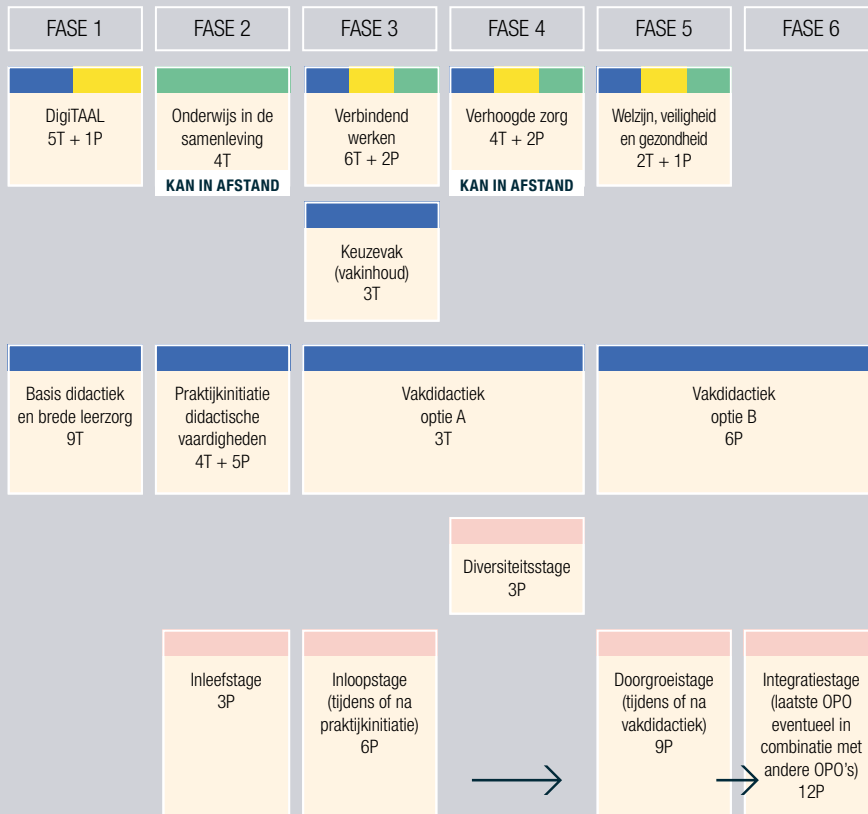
FASE 1

FASE 2

FASE 3

FASE 4

FASE 5

FASE 6

DigiTAAL
5T + 1P

Onderwijs in de samenleving
4T
KAN IN AFSTAND

Verbindend werken
6T + 2P

Verhoogde zorg
4T + 2P
KAN IN AFSTAND

Welzijn, veiligheid en gezondheid
2T + 1P

Keuzevak
(vakinhoud)
3T

Basis didactiek en brede leerzorg
9T

Praktijkinitiatie didactische vaardigheden
4T + 5P

Vakdidactiek
optie A
3T

Vakdidactiek
optie B
6P

Diversiteitsstage
3P

Inleefstage
3P

Inloopstage
(tijdens of na praktijkinitiatie)
6P

Doorgroeistage
(tijdens of na vakdidactiek)
9P

Integratiestage
(laatste OPO eventueel in combinatie met andere OPO's)
12P